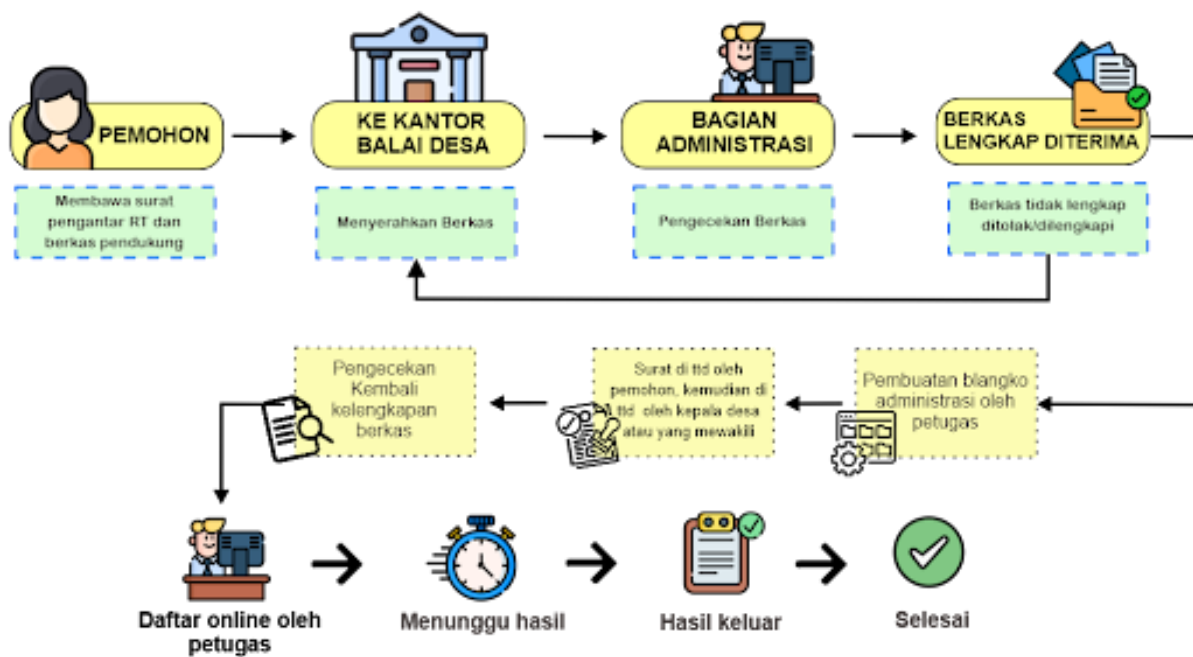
PEMOHON

Membawa surat pengantar RT dan berkas pendukung

KE KANTOR BALAI DESA

Menyerahkan Berkas

BAGIAN ADMINISTRASI

Pengecekan Berkas

BERKAS LENGKAP DITERIMA

Berkas tidak lengkap ditolak/dilengkapi

Pembuatan blangko administrasi oleh petugas

Surat di ttd oleh pemohon, kemudian di ttd oleh kepala desa atau yang mewakili

Pengecekan Kembali kelengkapan berkas

Daftar online oleh petugas

Menunggu hasil

Hasil keluar

Selesai